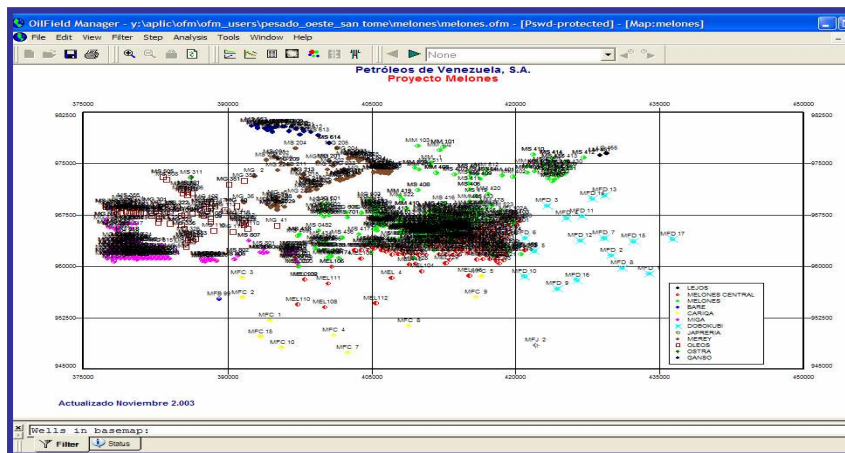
OilField Manager - y:\aplic\ofm\ofm_users\pesado_oeste_san tome\melones\melones.ofm - [Pswd-protected] - [Map:melones]

File Edit View Filter Step Analysis Tools Window Help

None

Petróleos de Venezuela, S.A.
Proyecto Melones

375000 390000 405000 420000 435000 450000

982500 975000 967500 960000 952500 945000

MS 614 MS 204 MM 103 MM 101 MS 410 MS 311 MFD 13 MS 3 MFD 11 MFD 12 MFD 7 MFD 15 MFD 17 MFD 2 MFD 8 MFD 16 MFD 9 MFC 3 MFC 2 MFB 99 MEL110 MEL108 MEL111 MEL 4 MEL112 MEL 5 MFC 1 MFC 15 MFC 10 MFC 4 MFC 7 MFC 8 MFC 9 MFJ 2 MFD 10

LEJOS
MELONES CENTRAL
MELONES
BARE
CARIQA
MIGA
DOBOKUBI
JAPRERIA
MEREY
OLEOS
OSTRA
GANSO

Actualizado Noviembre 2.003

Wells in basemap:

Filter Status